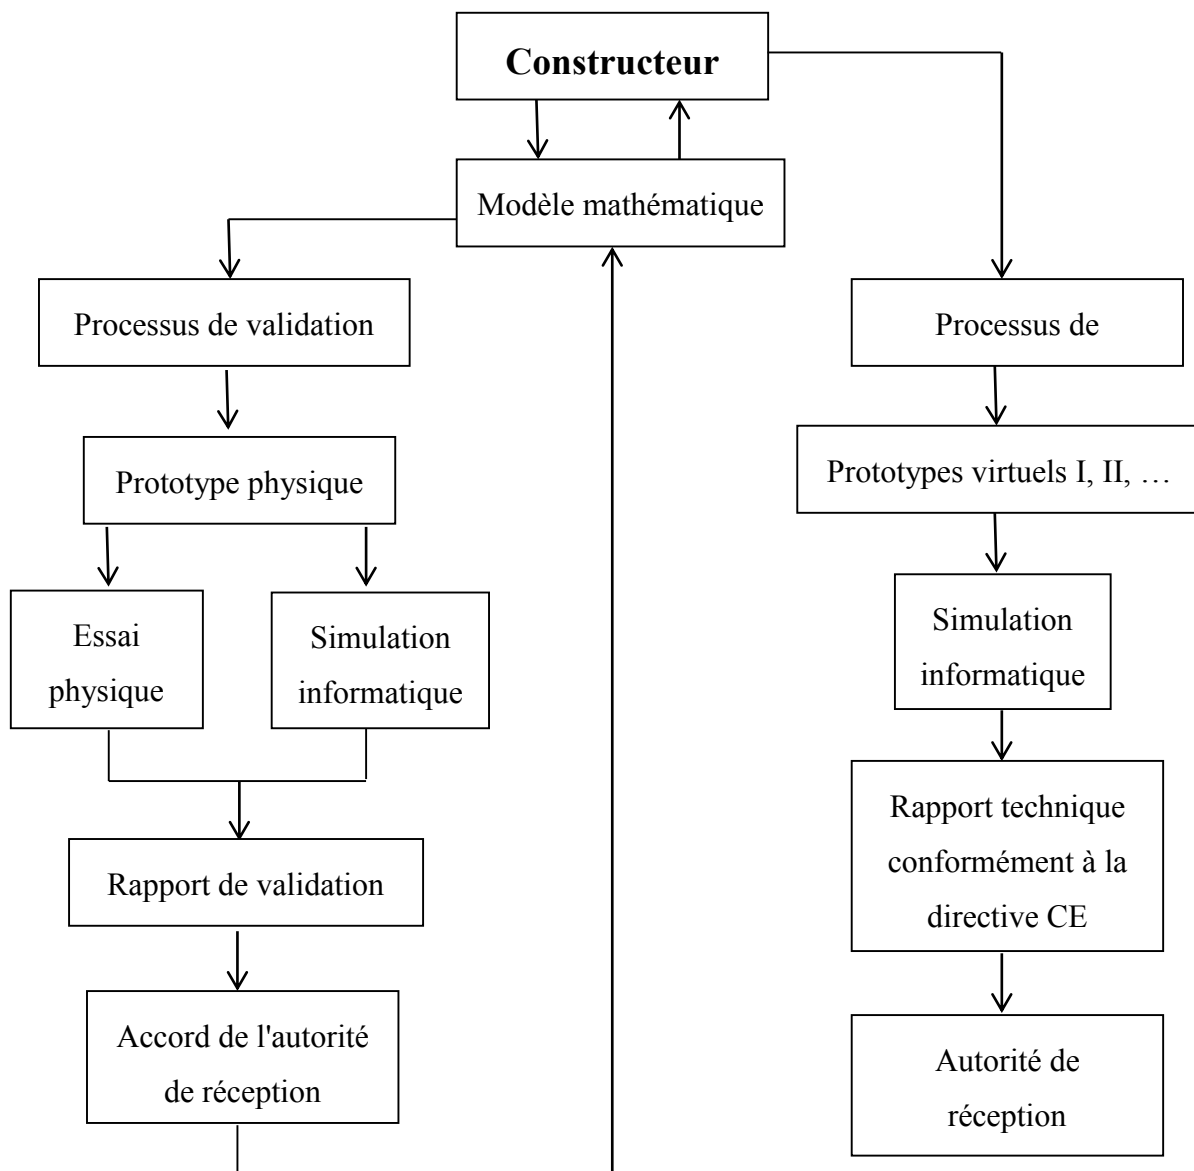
Constructeur

Modèle mathématique

Processus de validation

Prototype physique

Essai physique

Simulation informatique

Rapport de validation

Accord de l'autorité de réception

Processus de

Prototypes virtuels I, II, …

Simulation informatique

Rapport technique conformément à la directive CE

Autorité de réception